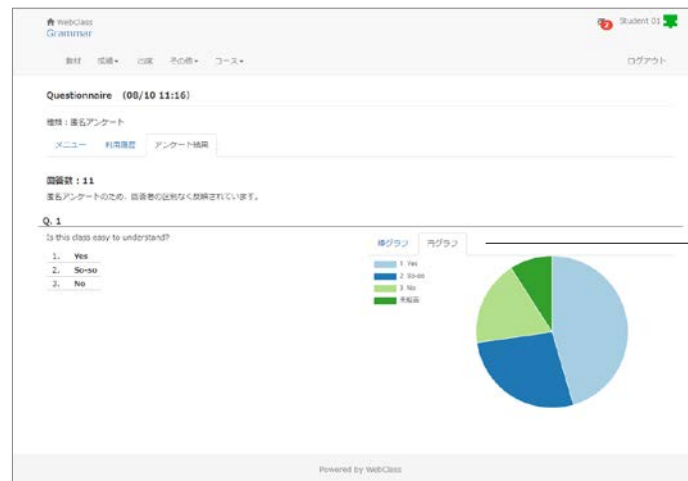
WebClass
Grammar

2 Student 01

教材 成績 出席 その他 コース

ログアウト

Questionnaire (08/10 11:16)

種類：匿名アンケート

メニュー 利用履歴 アンケート結果

回答数：11

匿名アンケートのため、回答者の区別なく集計されています。

Q. 1

Is this class easy to understand?

1. Yes
2. So-so
3. No

棒グラフ 円グラフ

1. Yes
2. So-so
3. No
未回答

Powered by WebClass